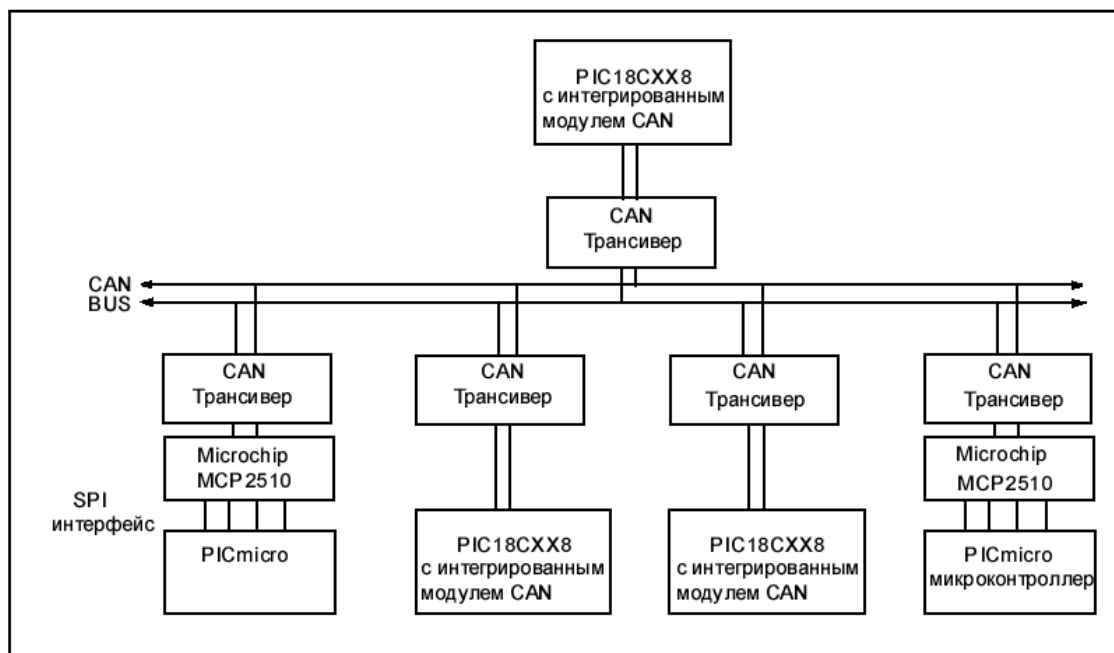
PIC18CXX8
с интегрированным
модулем CAN

CAN
Трансивер

CAN
BUS

CAN
Трансивер

Microchip
MCP2510

SPI
интерфейс

PICmicro

CAN
Трансивер

PIC18CXX8
с интегрированным
модулем CAN

CAN
Трансивер

PIC18CXX8
с интегрированным
модулем CAN

CAN
Трансивер

Microchip
MCP2510

PICmicro
микроконтроллер